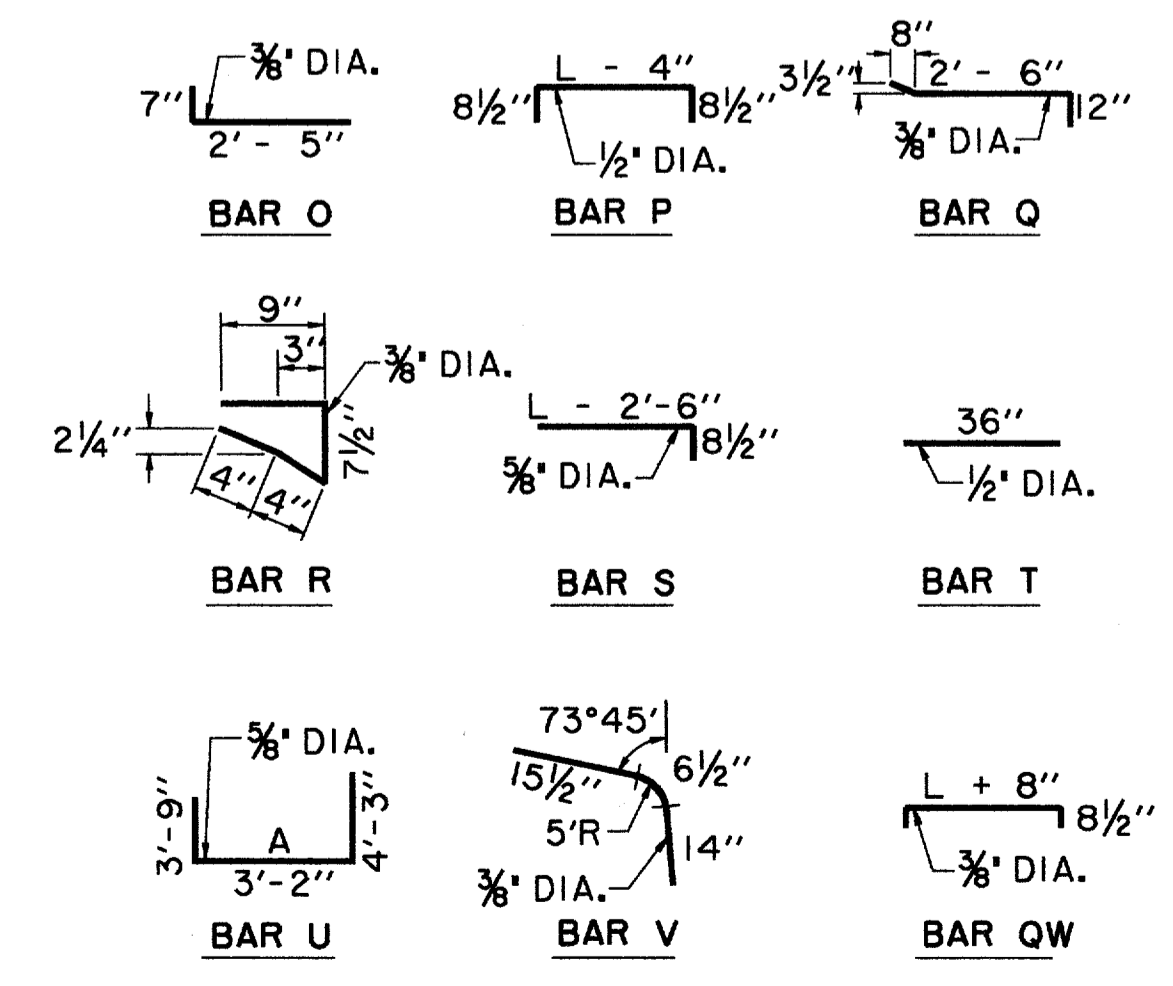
7″ $\frac{3}{8}$" DIA. 2′ - 5″

BAR O

L - 4″ 8½″ 8½″ ½" DIA.

BAR P

8″ 3½″ 2′ - 6″ 12″ $\frac{3}{8}$" DIA.

BAR Q

9″ 3″ $\frac{3}{8}$" DIA. 2¼″ 7½″ 4″ 4″

BAR R

L - 2′-6″ 8½″ $\frac{5}{8}$" DIA.

BAR S

36″ ½" DIA.

BAR T

$\frac{5}{8}$" DIA. 3′-9″ A 4′-3″ 3′-2″

BAR U

73°45′ 15½″ 6½″ 5′R 14″ $\frac{3}{8}$" DIA.

BAR V

L + 8″ 8½″ $\frac{3}{8}$" DIA.

BAR QW